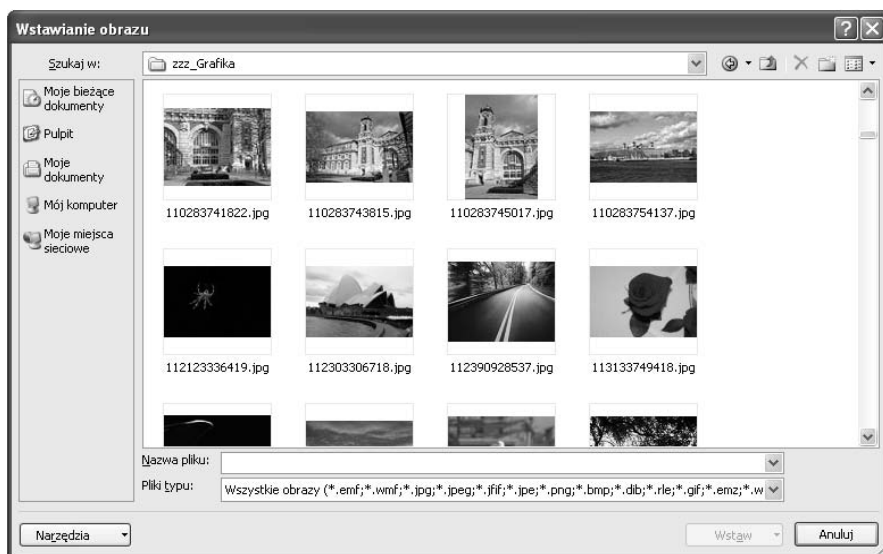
Wstawianie obrazu

Szukaj w: zzz_Grafika

Moje bieżące dokumenty

Pulpit

Moje dokumenty

Mój komputer

Moje miejsca sieciowe

110283741822.jpg

110283743815.jpg

110283745017.jpg

110283754137.jpg

112123336419.jpg

112303306718.jpg

112390928537.jpg

113133749418.jpg

Nazwa pliku:

Pliki typu: Wszystkie obrazy (*.emf;*.wmf;*.jpg;*.jpeg;*.jfif;*.jpe;*.png;*.bmp;*.dib;*.rle;*.gif;*.emz;*.w

Narzędzia

Wstaw

Anuluj